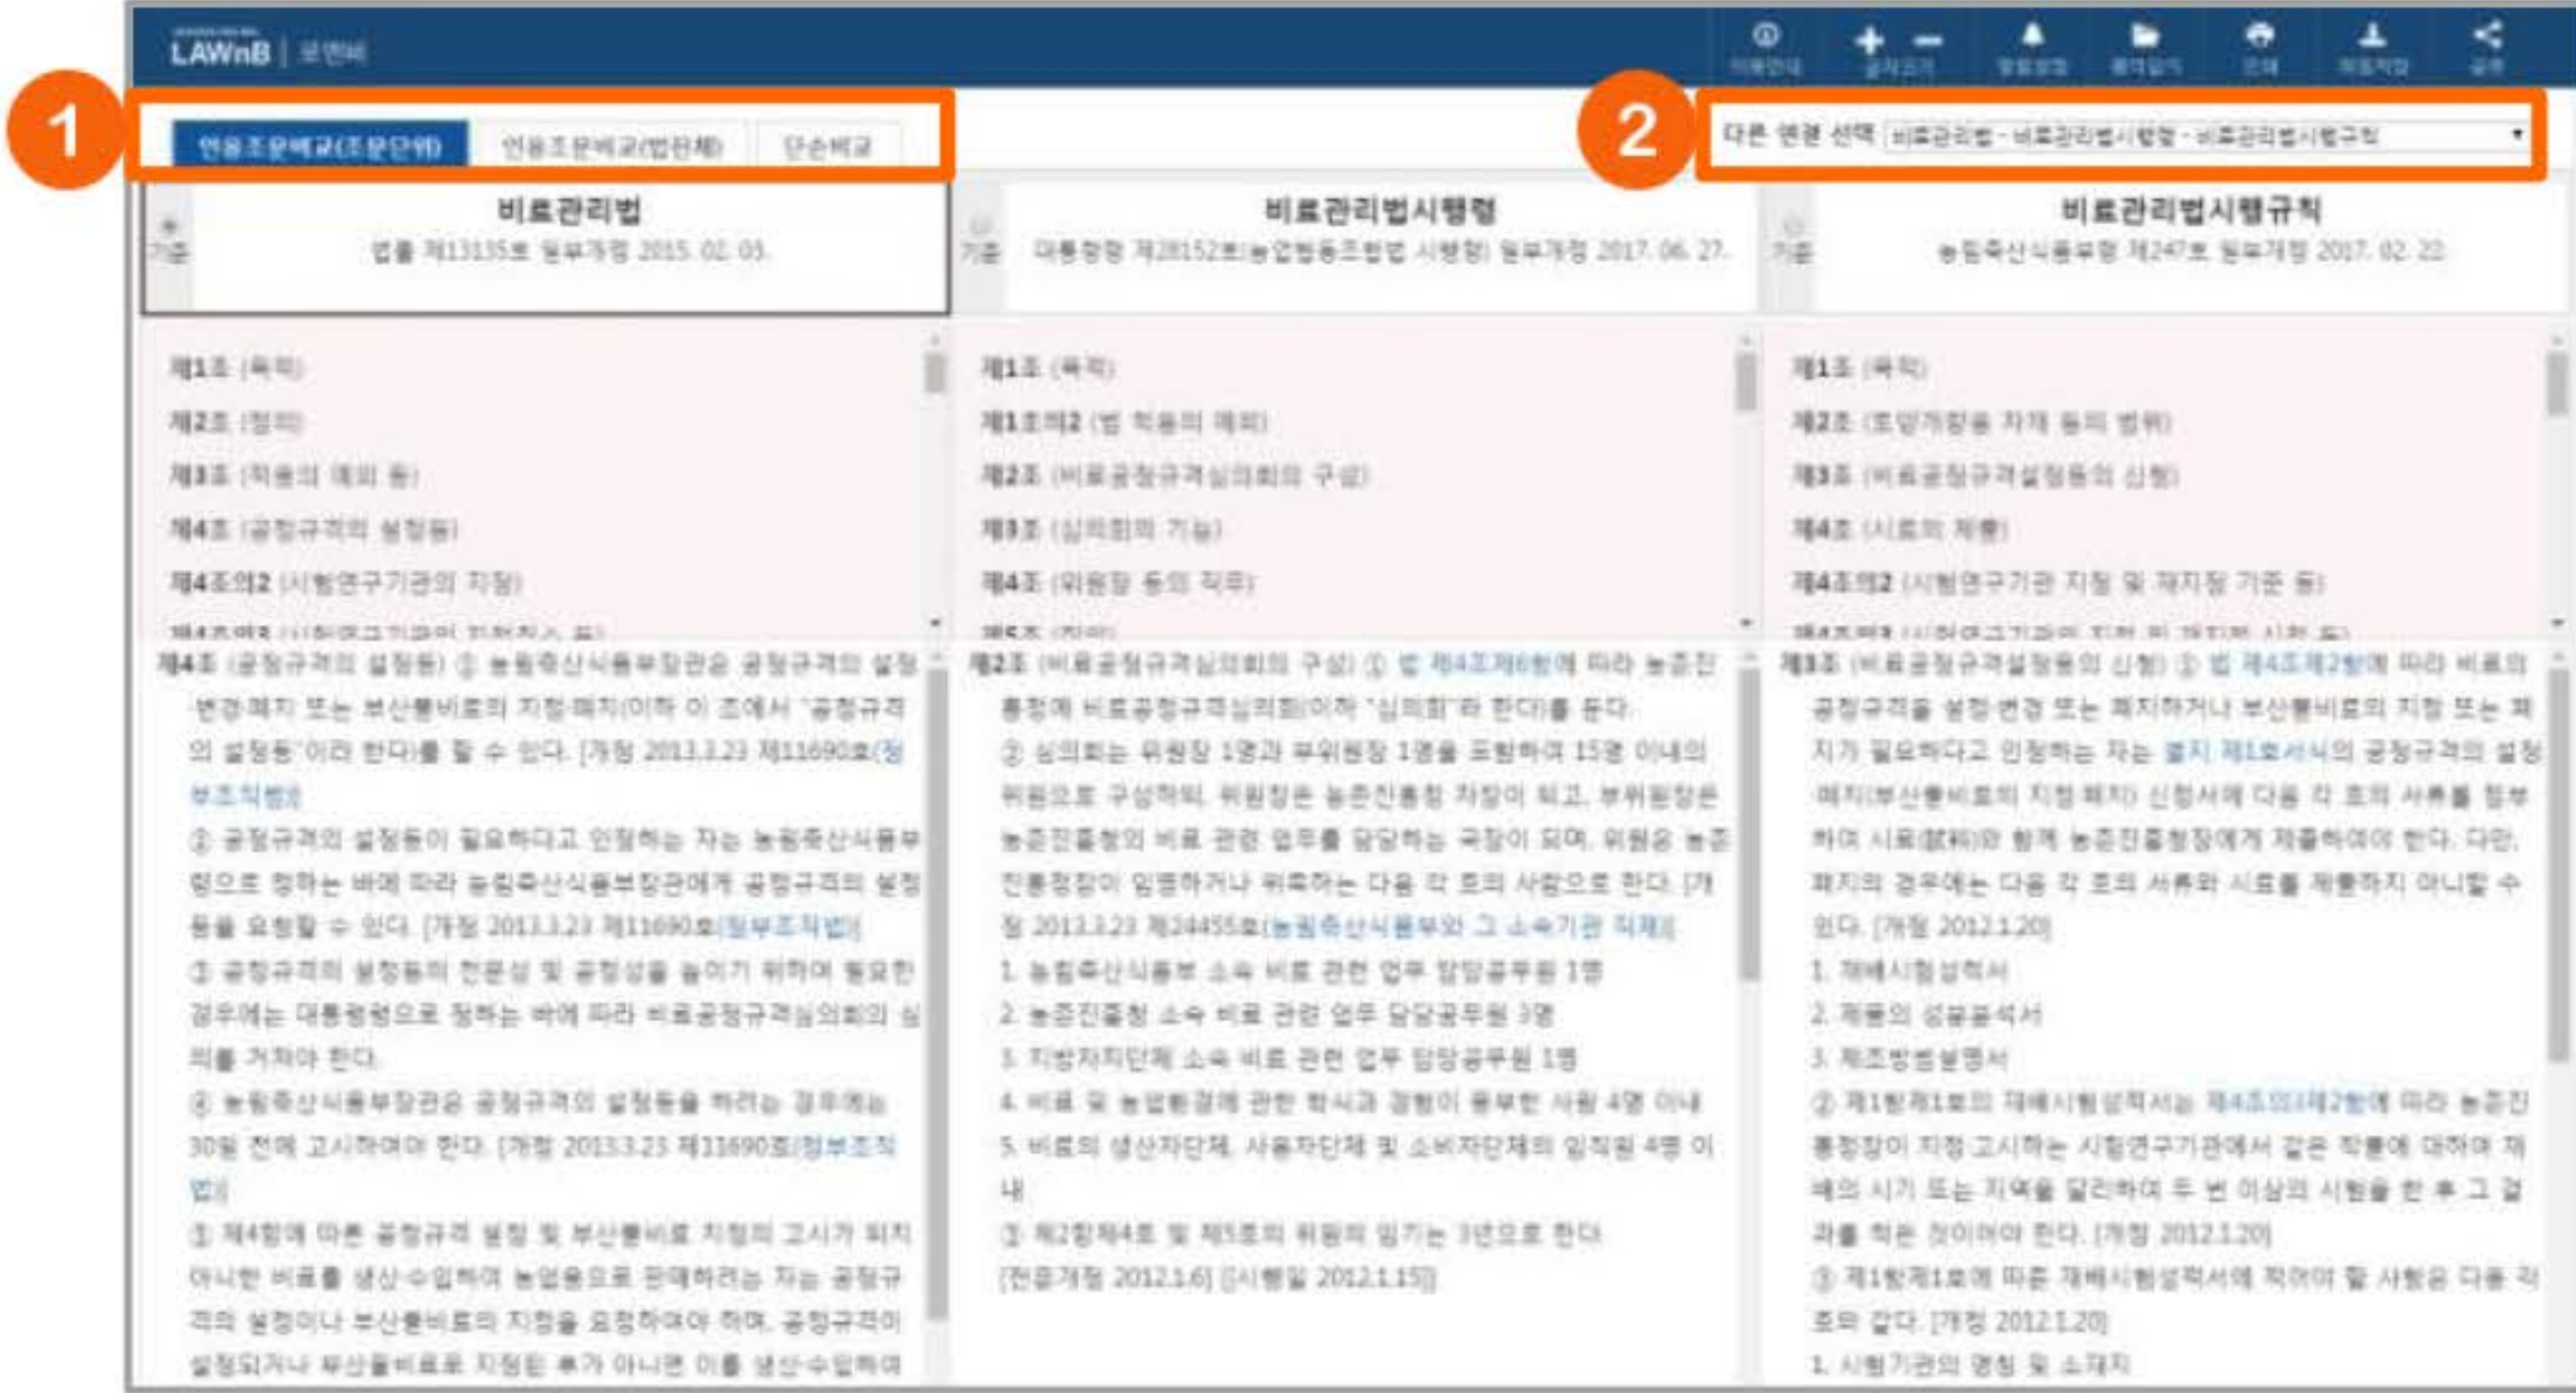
LAWnB | 로앤비

1

인용조문비교(조문단위) 인용조문비교(법전체) 단순비교

2

다른 연계 선택 비료관리법 - 비료관리법시행령 - 비료관리법시행규칙

기준 비료관리법
법률 제13135호 일부개정 2015. 02. 03.

기준 비료관리법시행령
대통령령 제28152호(농업협동조합법 시행령) 일부개정 2017. 06. 27.

기준 비료관리법시행규칙
농림축산식품부령 제247호 일부개정 2017. 02. 22.

제1조 (목적)
제2조 (정의)
제3조 (적용의 예외 등)
제4조 (공정규격의 설정등)
제4조의2 (시험연구기관의 지정)

제1조 (목적)
제1조의2 (법 적용의 예외)
제2조 (비료공정규격심의회의 구성)
제3조 (심의회의 기능)
제4조 (위원장 등의 직무)

제1조 (목적)
제2조 (포장개량용 자재 등의 범위)
제3조 (비료공정규격설정등의 신청)
제4조 (시료의 제출)
제4조의2 (시험연구기관 지정 및 재지정 기준 등)

제4조 (공정규격의 설정등) ① 농림축산식품부장관은 공정규격의 설정·변경·폐지 또는 부산물비료의 지정·폐지(이하 이 조에서 "공정규격의 설정등"이라 한다)를 할 수 있다. [개정 2013.3.23 제11690호(정부조직법)]
② 공정규격의 설정등이 필요하다고 인정하는 자는 농림축산식품부령으로 정하는 바에 따라 농림축산식품부장관에게 공정규격의 설정등을 요청할 수 있다. [개정 2013.3.23 제11690호(정부조직법)]
③ 공정규격의 설정등의 전문성 및 공정성을 높이기 위하여 필요한 경우에는 대통령령으로 정하는 바에 따라 비료공정규격심의회의 심의를 거쳐야 한다.
④ 농림축산식품부장관은 공정규격의 설정등을 하려는 경우에는 30일 전에 고시하여야 한다. [개정 2013.3.23 제11690호(정부조직법)]
⑤ 제4항에 따른 공정규격 설정 및 부산물비료 지정의 고시가 되지 아니한 비료를 생산·수입하여 농업용으로 판매하려는 자는 공정규격의 설정이나 부산물비료의 지정을 요청하여야 하며, 공정규격이 설정되거나 부산물비료로 지정된 후가 아니면 이를 생산·수입하여

제2조 (비료공정규격심의회의 구성) ① 법 제4조제6항에 따라 농촌진흥청에 비료공정규격심의회(이하 "심의회"라 한다)를 둔다.
② 심의회는 위원장 1명과 부위원장 1명을 포함하여 15명 이내의 위원으로 구성하며, 위원장은 농촌진흥청 차장이 되고, 부위원장은 농촌진흥청의 비료 관련 업무를 담당하는 국장이 되며, 위원은 농촌진흥청장이 임명하거나 위촉하는 다음 각 호의 사람으로 한다. [개정 2013.3.23 제24455호(농림축산식품부와 그 소속기관 직제)]
1. 농림축산식품부 소속 비료 관련 업무 담당공무원 1명
2. 농촌진흥청 소속 비료 관련 업무 담당공무원 3명
3. 지방자치단체 소속 비료 관련 업무 담당공무원 1명
4. 비료 및 농업환경에 관한 학식과 경험이 풍부한 사람 4명 이내
5. 비료의 생산자단체, 사용자단체 및 소비자단체의 임직원 4명 이내
③ 제2항제4호 및 제5호의 위원의 임기는 3년으로 한다.
[전문개정 2012.1.6] [시행일 2012.1.15]

제3조 (비료공정규격설정등의 신청) ① 법 제4조제2항에 따라 비료의 공정규격을 설정·변경 또는 폐지하거나 부산물비료의 지정 또는 폐지가 필요하다고 인정하는 자는 별지 제1호서식의 공정규격의 설정·폐지(부산물비료의 지정·폐지) 신청서에 다음 각 호의 서류를 첨부하여 시료(試料)와 함께 농촌진흥청장에게 제출하여야 한다. 다만, 폐지의 경우에는 다음 각 호의 서류와 시료를 제출하지 아니할 수 있다. [개정 2012.1.20]
1. 재배시험성적서
2. 제품의 성분분석서
3. 제조방법설명서
② 제1항제1호의 재배시험성적서는 제4조의2제2항에 따라 농촌진흥청장이 지정·고시하는 시험연구기관에서 같은 작물에 대하여 재배의 시기 또는 지역을 달리하여 두 번 이상의 시험을 한 후 그 결과를 적은 것이어야 한다. [개정 2012.1.20]
③ 제1항제1호에 따른 재배시험성적서에 적어야 할 사항은 다음 각 호와 같다. [개정 2012.1.20]
1. 시험기관의 명칭 및 소재지